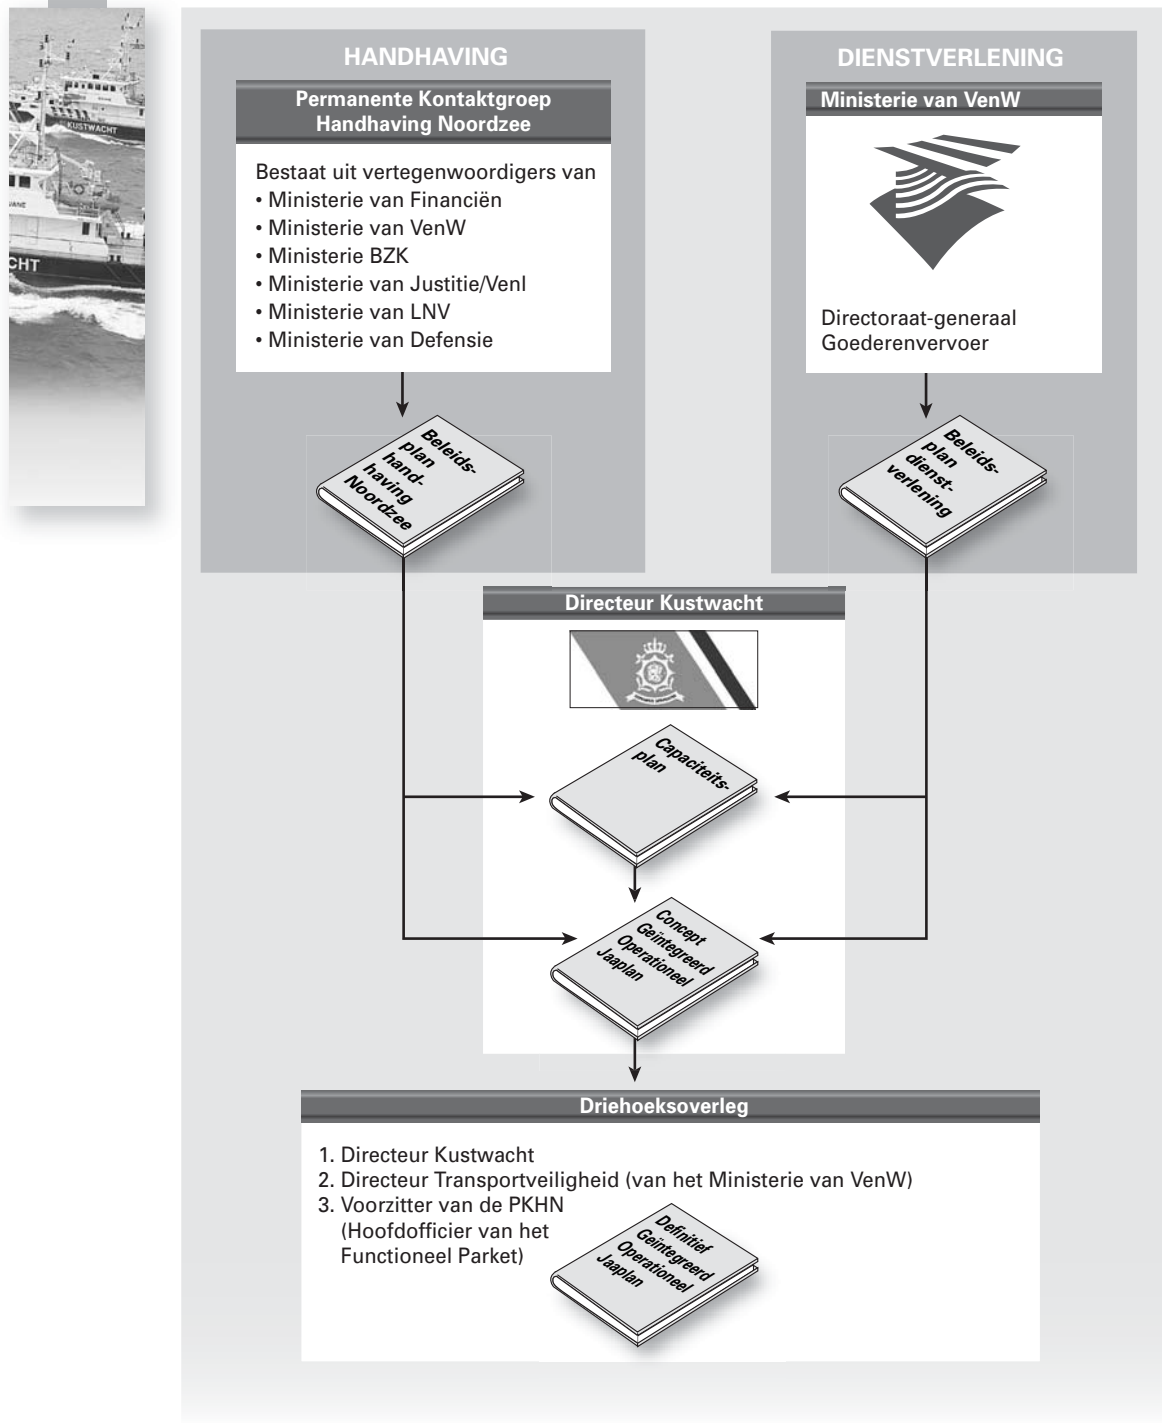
KUSTWACHT

CHT

HANDHAVING

Permanente Kontaktgroep Handhaving Noordzee

Bestaat uit vertegenwoordigers van
• Ministerie van Financiën
• Ministerie van VenW
• Ministerie BZK
• Ministerie van Justitie/VenI
• Ministerie van LNV
• Ministerie van Defensie

Beleidsplan handhaving Noordzee

DIENSTVERLENING

Ministerie van VenW

Directoraat-generaal Goederenvervoer

Beleidsplan dienstverlening

Directeur Kustwacht

Capaciteitsplan

Concept Geïntegreerd Operationeel Jaaplan

Driehoeksoverleg

1. Directeur Kustwacht
2. Directeur Transportveiligheid (van het Ministerie van VenW)
3. Voorzitter van de PKHN (Hoofdofficier van het Functioneel Parket)

Definitief Geïntegreerd Operationeel Jaaplan